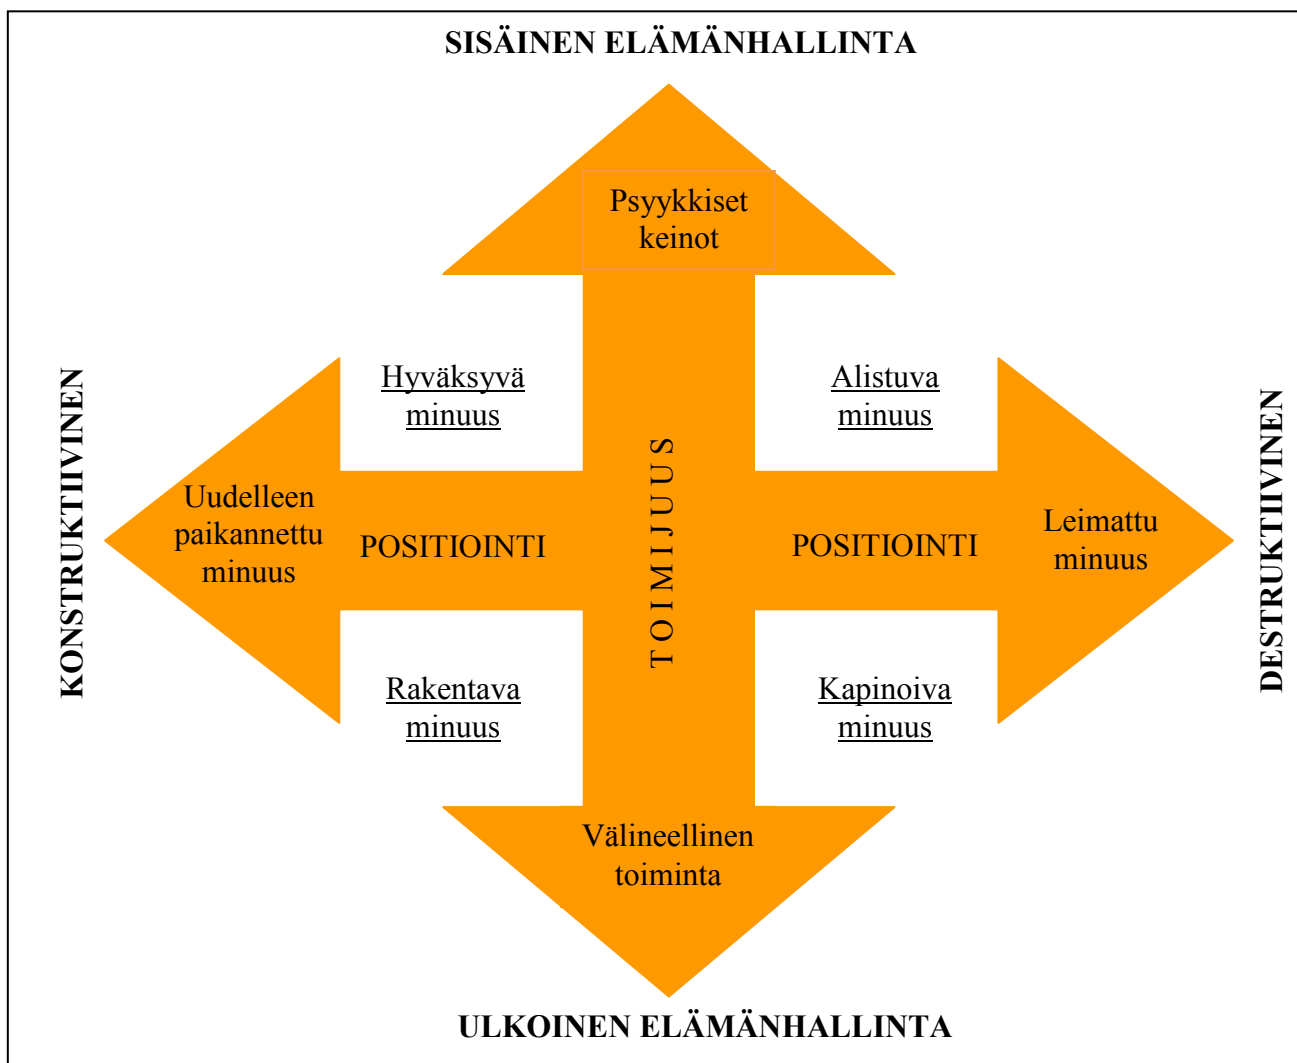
SISÄINEN ELÄMÄNHALLINTA

Psyykkiset keinot

KONSTRUKTIIVINEN

Hyväksyvä minuus

Alistuva minuus

DESTRUKTIIVINEN

Uudelleen paikannettu minuus

POSITIOINTI

TOIMIJUUS

POSITIOINTI

Leimattu minuus

Rakentava minuus

Kapinoiva minuus

Välineellinen toiminta

ULKOINEN ELÄMÄNHALLINTA